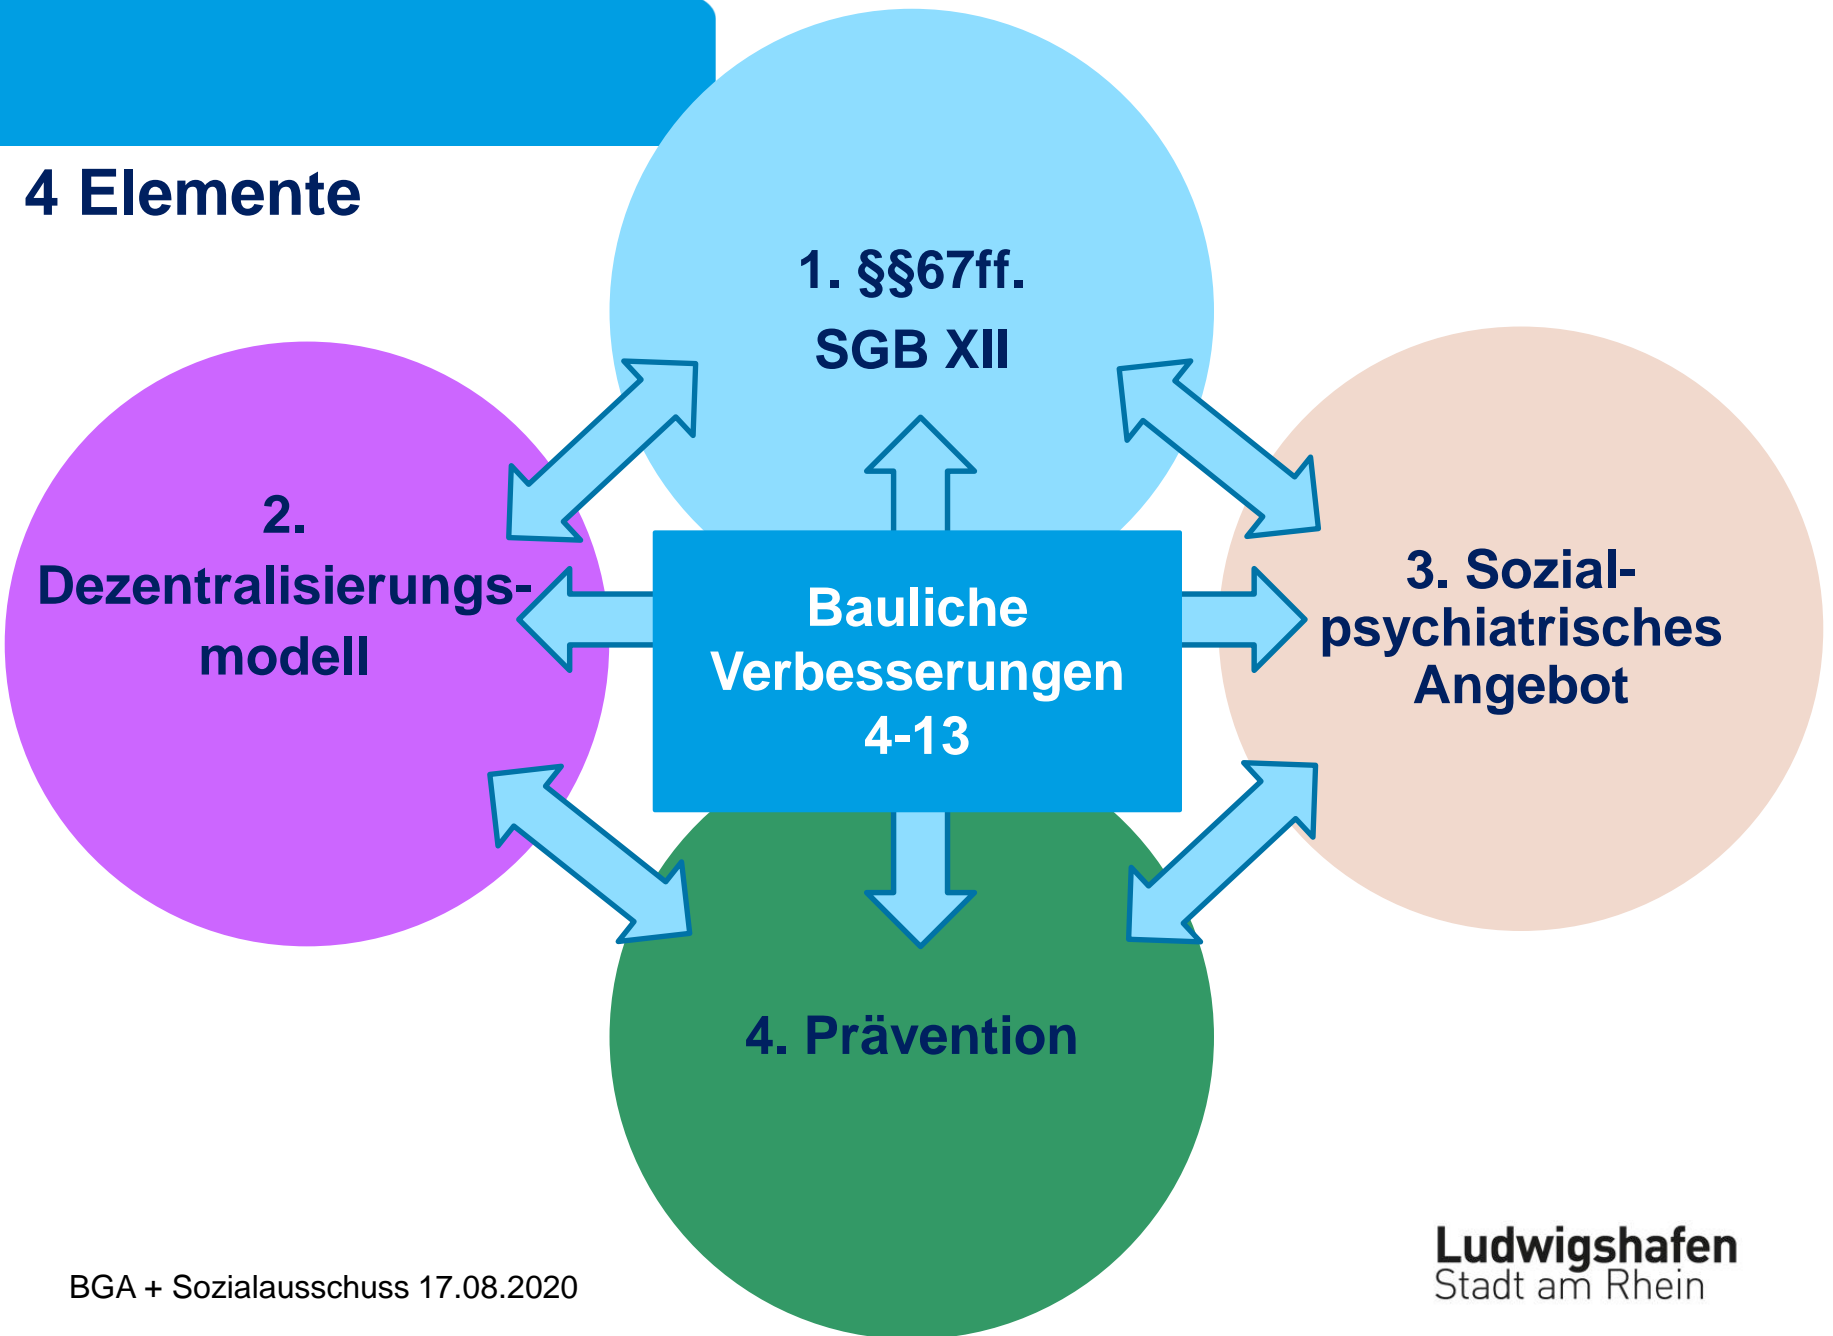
4 Elemente

1. §§67ff. SGB XII

2. Dezentralisierungsmodell

Bauliche Verbesserungen 4-13

3. Sozialpsychiatrisches Angebot

4. Prävention

BGA + Sozialausschuss 17.08.2020

Ludwigshafen
Stadt am Rhein